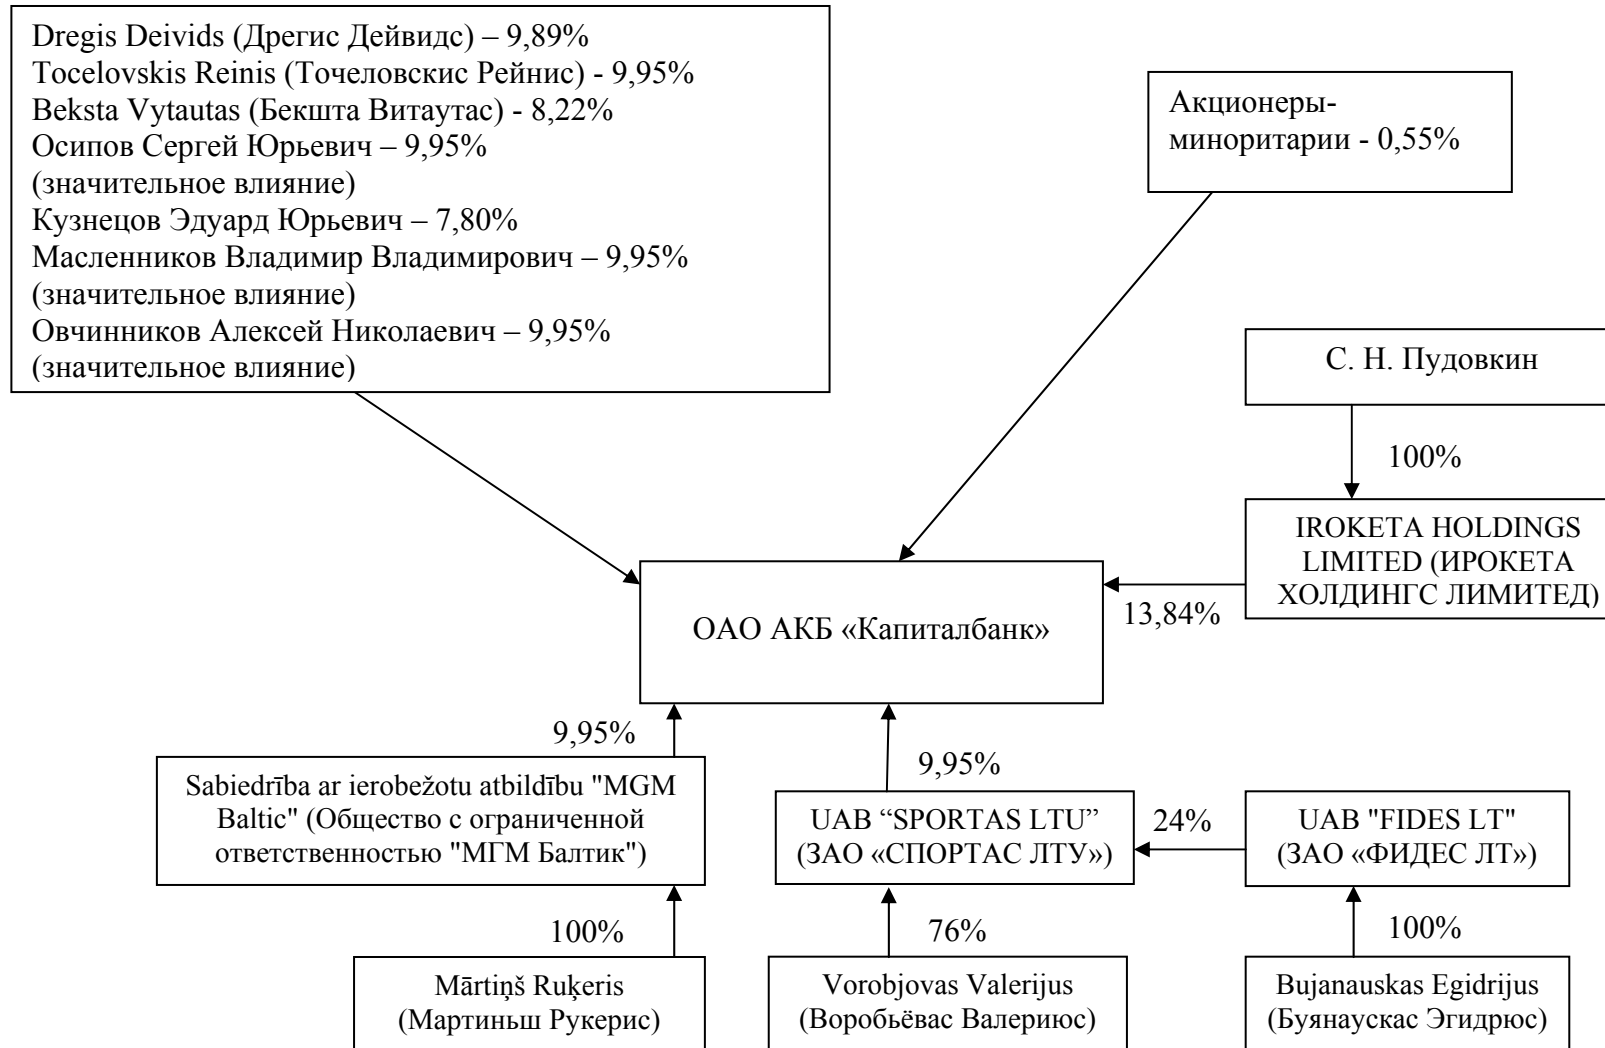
Dregis Deivids (Дрегис Дейвидс) – 9,89%
Tocelovskis Reinis (Точеловскис Рейнис) - 9,95%
Beksta Vytautas (Бекшта Витаутас) - 8,22%
Осипов Сергей Юрьевич – 9,95% (значительное влияние)
Кузнецов Эдуард Юрьевич – 7,80%
Масленников Владимир Владимирович – 9,95% (значительное влияние)
Овчинников Алексей Николаевич – 9,95% (значительное влияние)

Акционеры-миноритарии - 0,55%

С. Н. Пудовкин

100%

IROKETA HOLDINGS LIMITED (ИРОКЕТА ХОЛДИНГС ЛИМИТЕД)

13,84%

ОАО АКБ «Капиталбанк»

9,95%

9,95%

Sabiedrība ar ierobežotu atbildību "MGM Baltic" (Общество с ограниченной ответственностью "МГМ Балтик")

UAB “SPORTAS LTU” (ЗАО «СПОРТАС ЛТУ»)

24%

UAB "FIDES LT" (ЗАО «ФИДЕС ЛТ»)

100%

76%

100%

Mārtiņš Ruķeris (Мартиньш Рукерис)

Vorobjovas Valerijus (Воробьёвас Валериюс)

Bujanauskas Egidrijus (Буянаускас Эгидрюс)